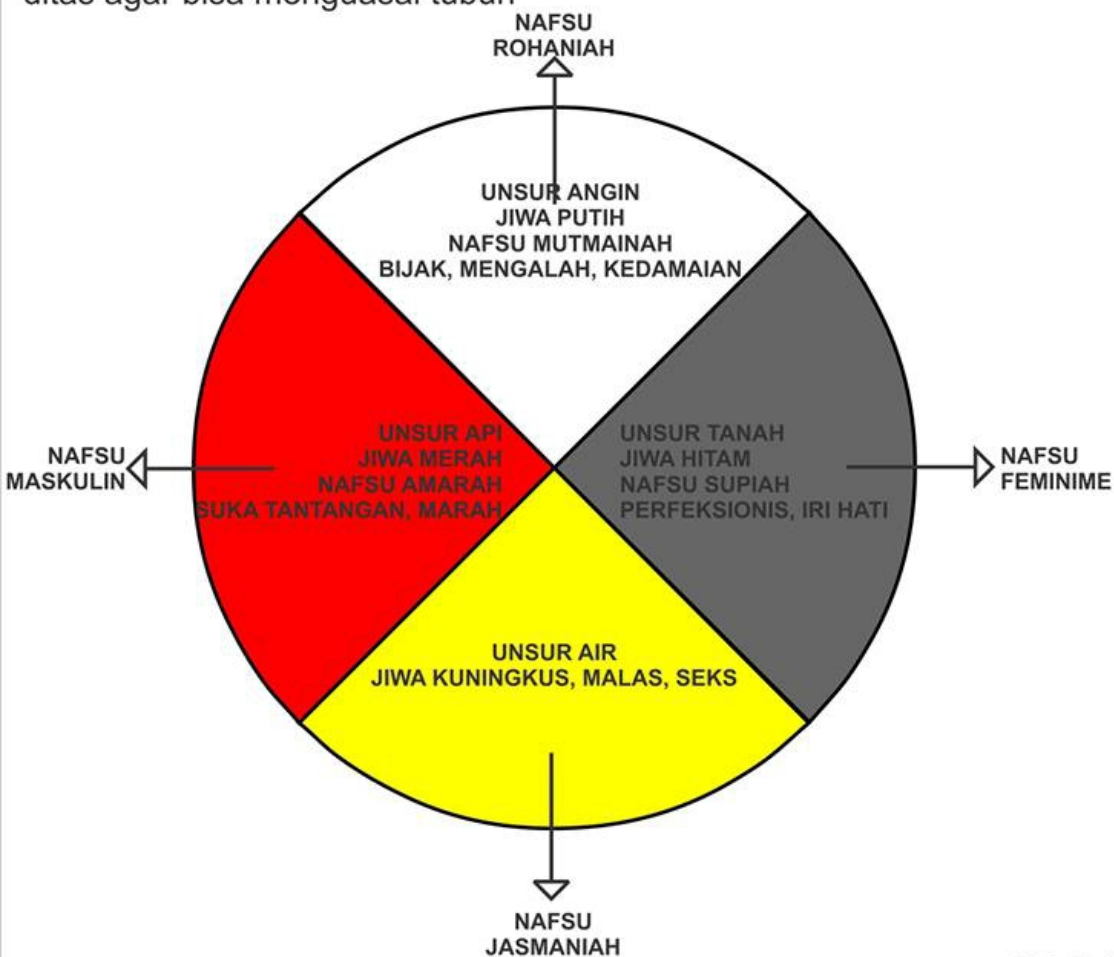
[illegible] agar bisa menguasai tubuh

NAFSU ROHANIAH

UNSUR ANGIN
JIWA PUTIH
NAFSU MUTMAINAH
BIJAK, MENGALAH, KEDAMAIAN

NAFSU MASKULIN

UNSUR API
JIWA MERAH
NAFSU AMARAH
SUKA TANTANGAN, MARAH

UNSUR TANAH
JIWA HITAM
NAFSU SUPIAH
PERFEKSIONIS, IRI HATI

NAFSU FEMINIME

UNSUR AIR
JIWA KUNINGKUS, MALAS, SEKS

NAFSU JASMANIAH